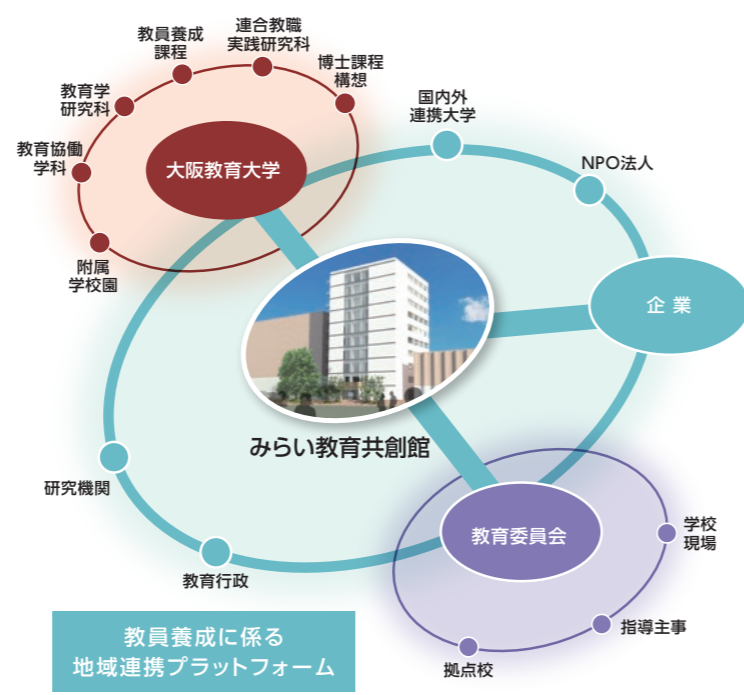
教員養成課程

連合教職実践研究科

博士課程構想

教育学研究科

教育協働学科

大阪教育大学

附属学校園

国内外連携大学

NPO法人

企業

みらい教育共創館

研究機関

教育委員会

学校現場

教育行政

指導主事

拠点校

教員養成に係る地域連携プラットフォーム